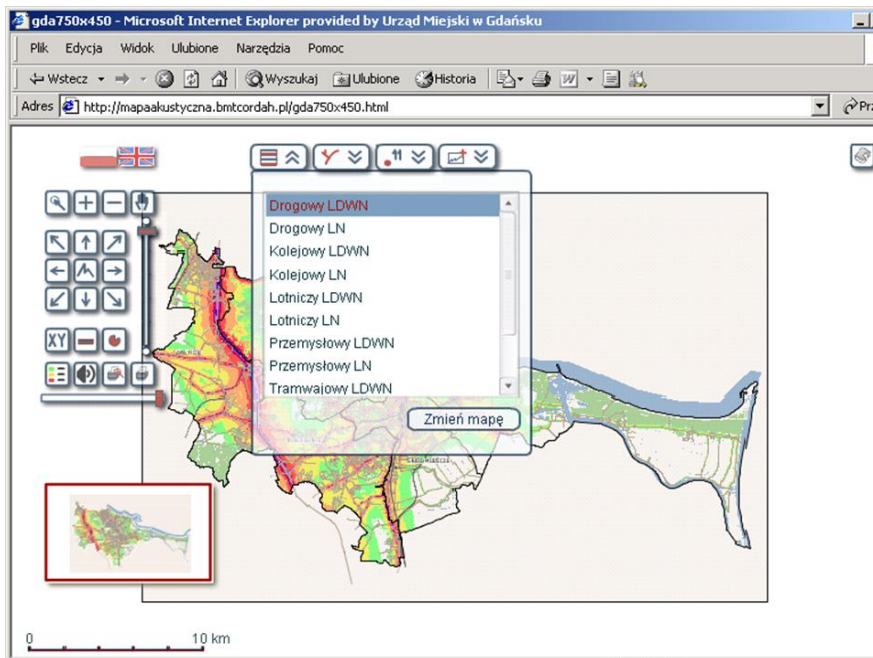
gda750x450 - Microsoft Internet Explorer provided by Urząd Miejski w Gdańsku

Plik Edycja Widok Ulubione Narzędzia Pomoc

Wstecz Wyszukaj Ulubione Historia

Adres http://mapaakustyczna.bmtcordah.pl/gda750x450.html

Pr

XY

Drogowy LDWN
Drogowy LN
Kolejowy LDWN
Kolejowy LN
Lotniczy LDWN
Lotniczy LN
Przemysłowy LDWN
Przemysłowy LN
Tramwajowy LDWN

Zmień mapę

0 10 km